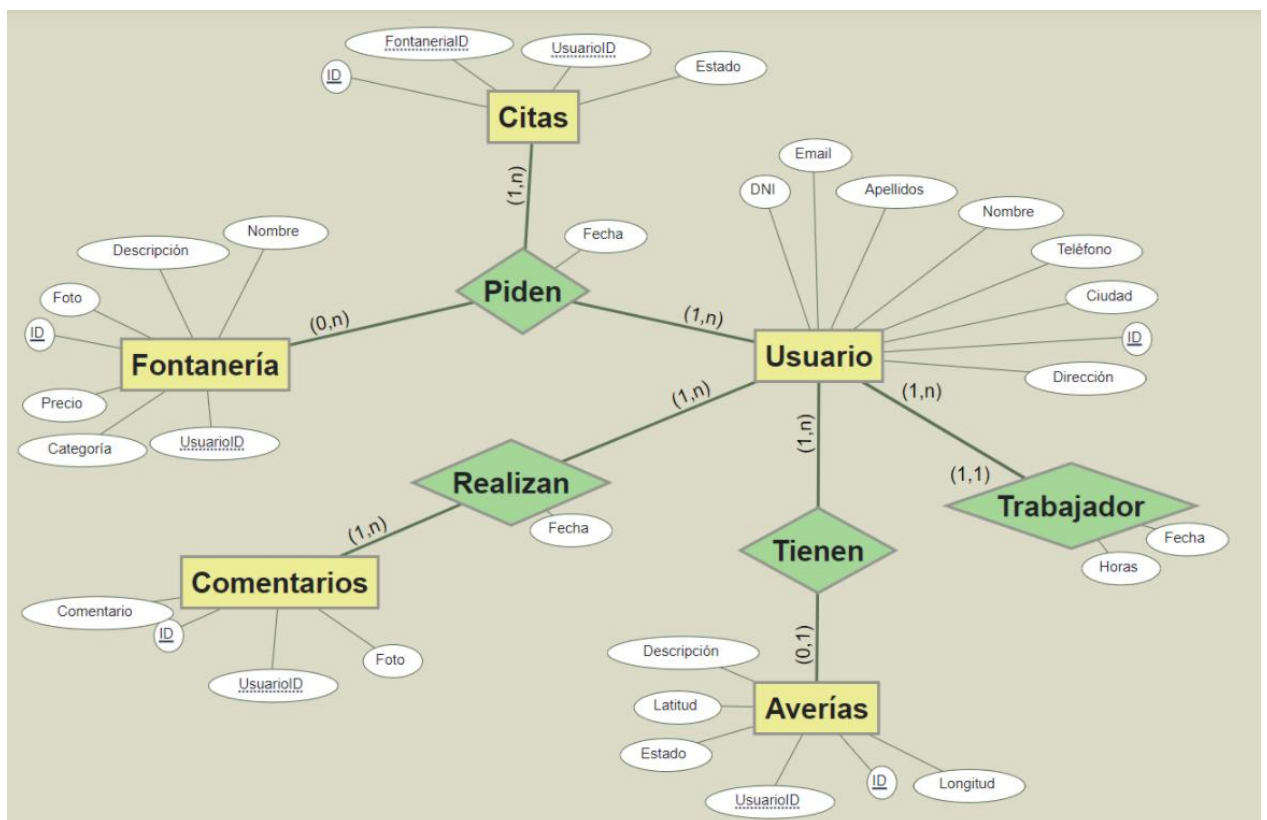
FontaneriaID
UsuarioID
ID
Estado
Citas
(1,n)
Fecha
Email
DNI
Apellidos
Nombre
Teléfono
Ciudad
ID
Dirección
Usuario
(1,n)
Piden
(0,n)
Nombre
Descripción
Foto
ID
Fontanería
Precio
Categoría
UsuarioID
(1,n)
Realizan
Fecha
(1,n)
Comentarios
Comentario
ID
UsuarioID
Foto
(1,n)
Tienen
(0,1)
(1,n)
(1,1)
Trabajador
Fecha
Horas
Descripción
Latitud
Averías
Estado
UsuarioID
ID
Longitud